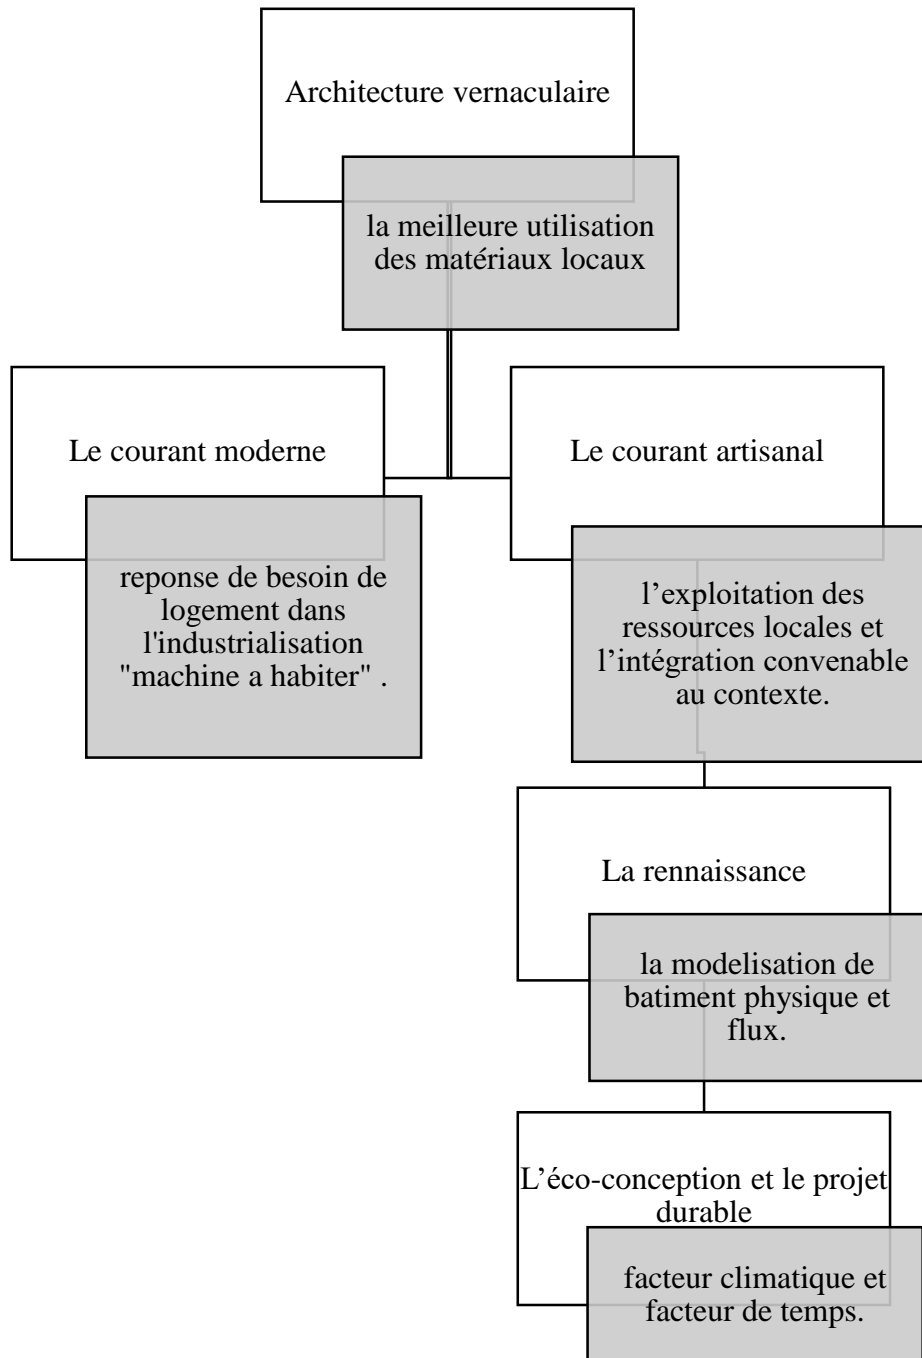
Architecture vernaculaire

la meilleure utilisation des matériaux locaux

Le courant moderne

reponse de besoin de logement dans l'industrialisation "machine a habiter" .

Le courant artisanal

l’exploitation des ressources locales et l’intégration convenable au contexte.

La rennaissance

la modelisation de batiment physique et flux.

L’éco-conception et le projet durable

facteur climatique et facteur de temps.